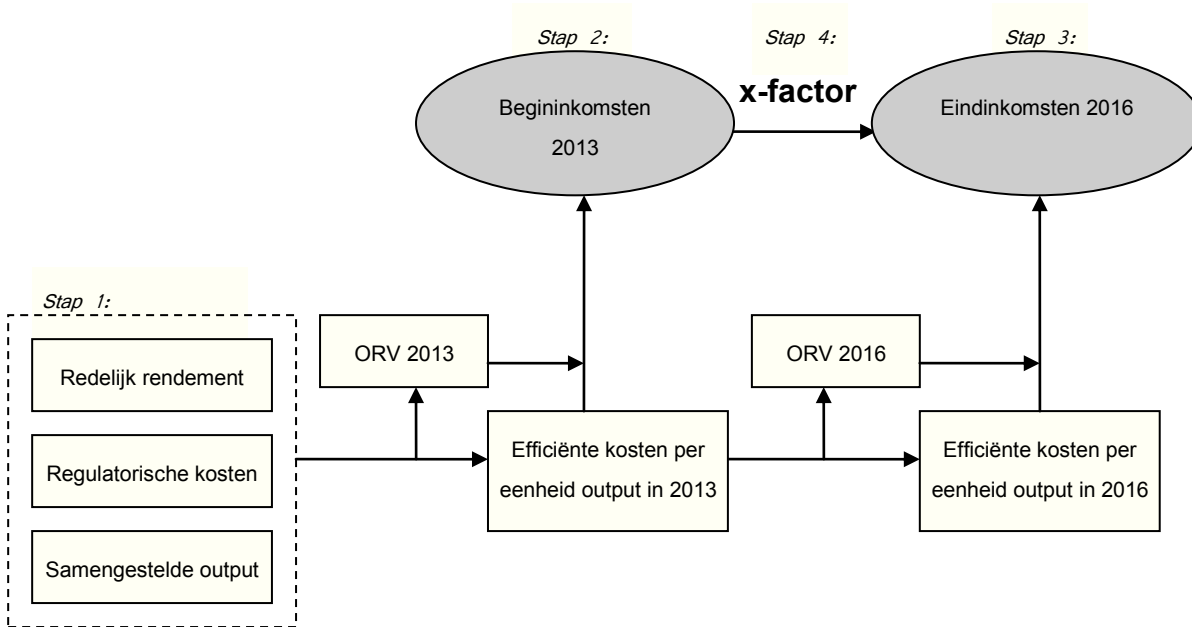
Stap 2:

Stap 4:

Stap 3:

Begininkomsten 2013

x-factor

Eindinkomsten 2016

Stap 1:

Redelijk rendement

Regulatorische kosten

Samengestelde output

ORV 2013

Efficiënte kosten per eenheid output in 2013

ORV 2016

Efficiënte kosten per eenheid output in 2016